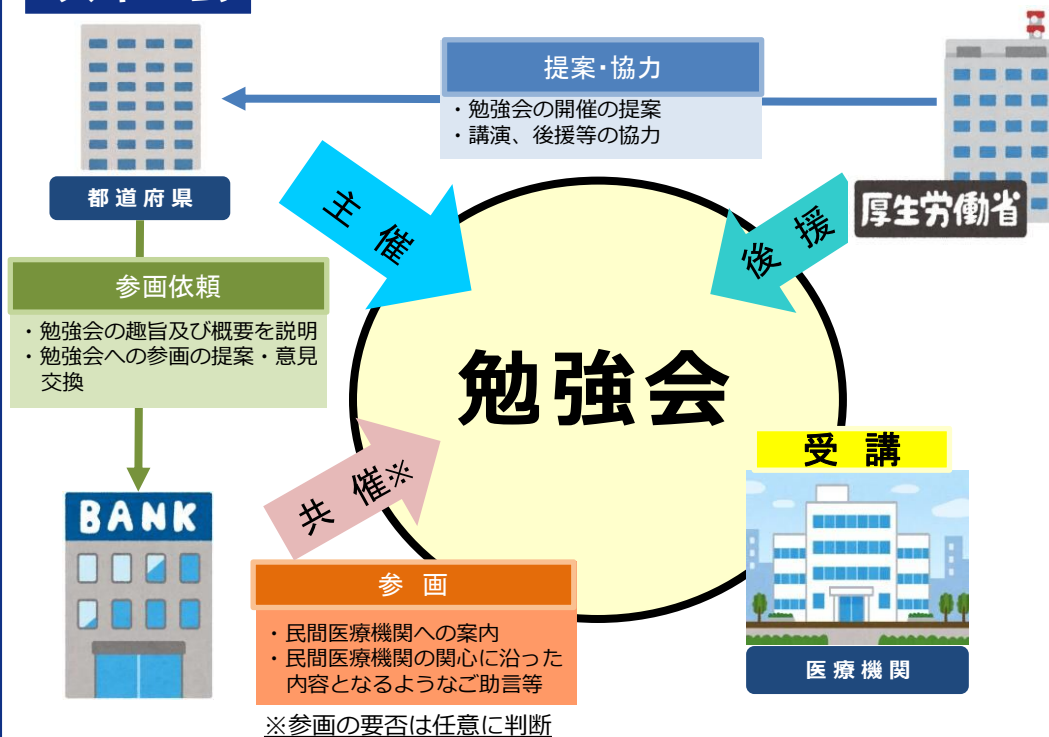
提案・協力
・勉強会の開催の提案
・講演、後援等の協力

都道府県

厚生労働省

主催

後援

参画依頼
・勉強会の趣旨及び概要を説明
・勉強会への参画の提案・意見交換

勉強会

受講

BANK

共催※

参画
・民間医療機関への案内
・民間医療機関の関心に沿った内容となるようなご助言等

医療機関

※参画の要否は任意に判断